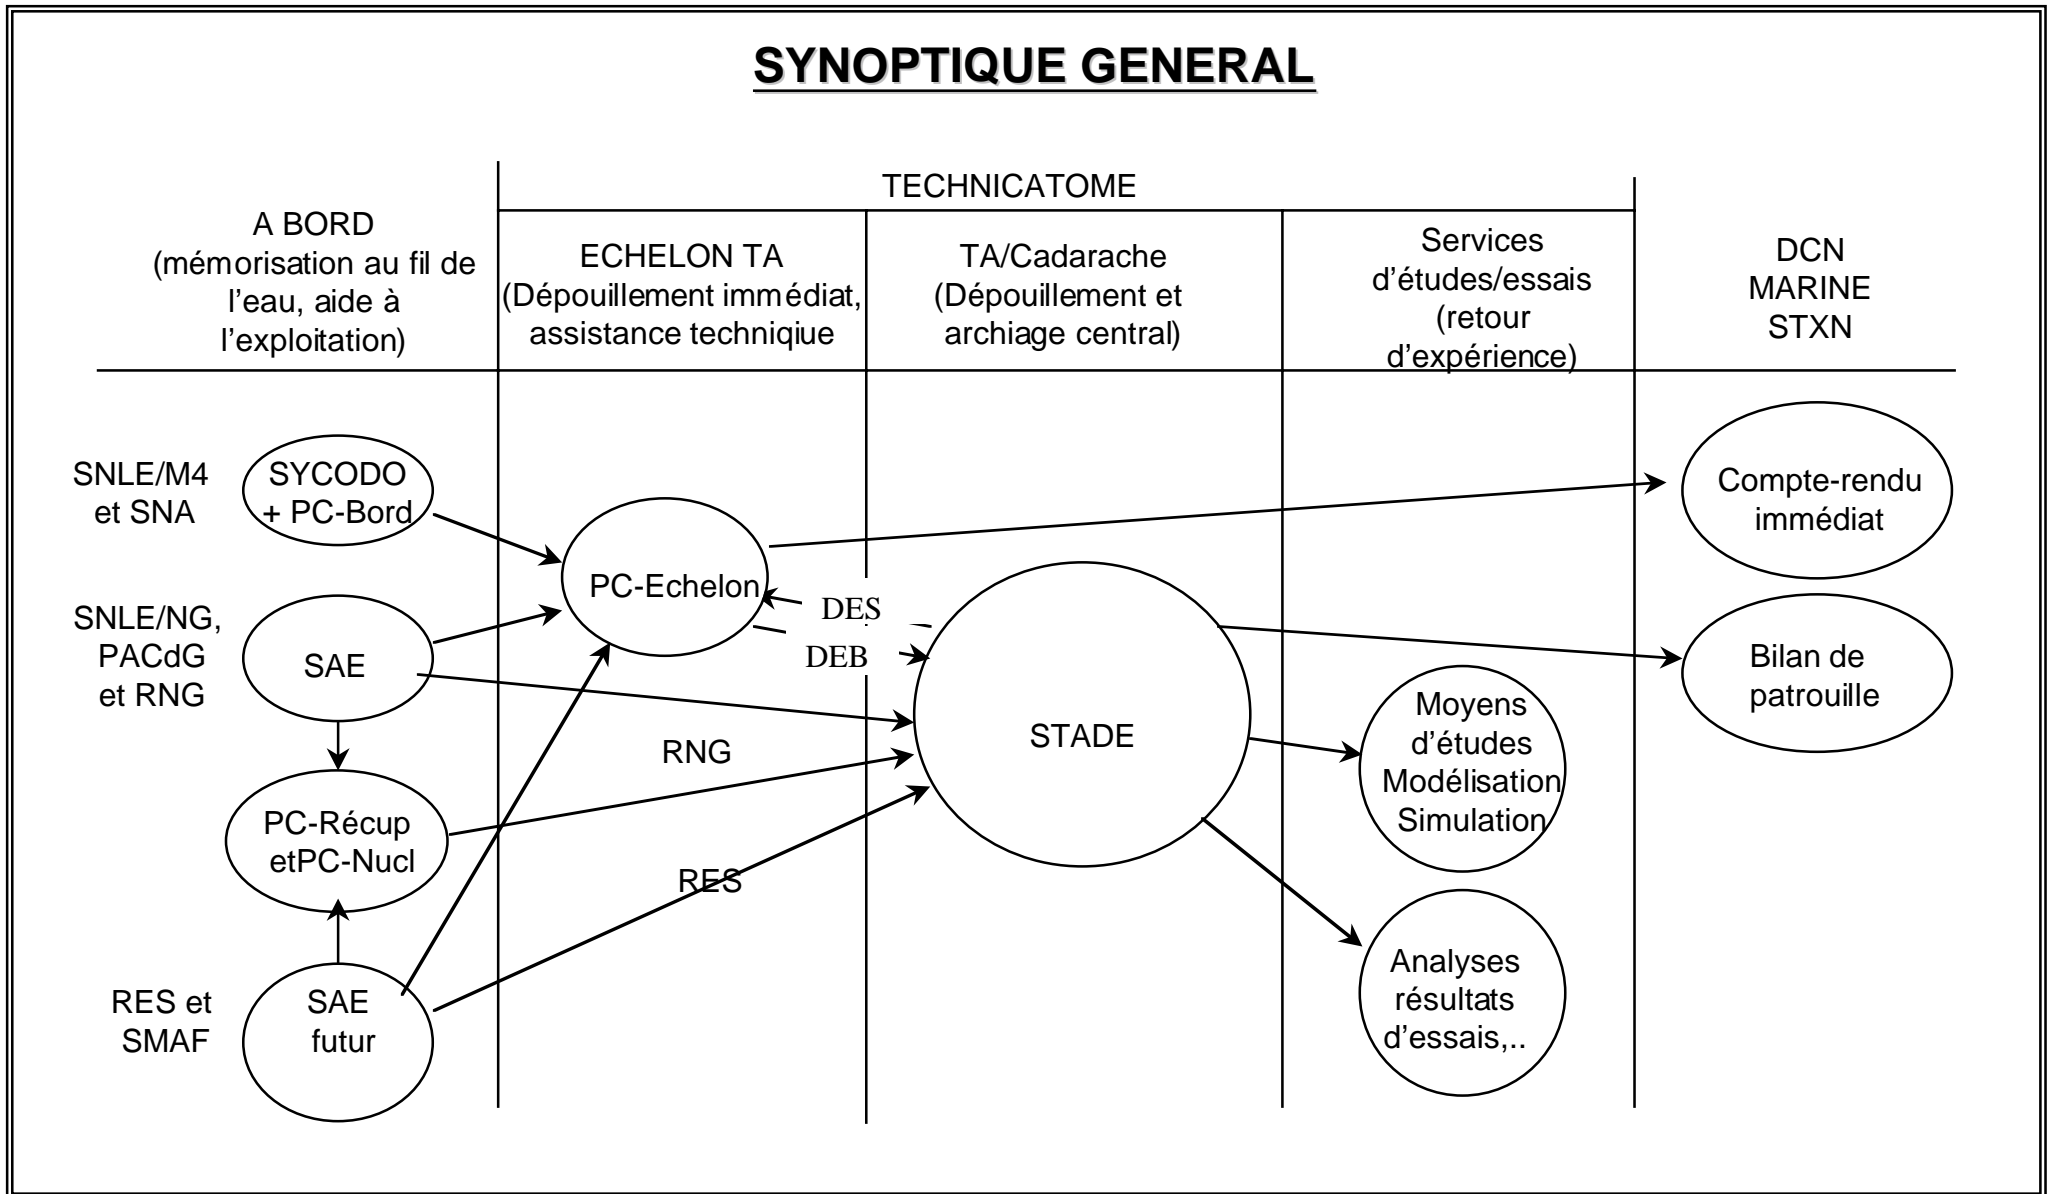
SYNOPTIQUE GENERAL

TECHNICATOME

A BORD (mémorisation au fil de l'eau, aide à l'exploitation)

ECHELON TA (Dépouillement immédiat, assistance techniqiue

TA/Cadarache (Dépouillement et archiage central)

Services d'études/essais (retour d'expérience)

DCN MARINE STXN

SNLE/M4 et SNA

SYCODO + PC-Bord

PC-Echelon

Compte-rendu immédiat

SNLE/NG, PACdG et RNG

SAE

DES

DEB

STADE

Bilan de patrouille

RNG

Moyens d'études Modélisation Simulation

PC-Récup etPC-Nucl

RES

RES et SMAF

SAE futur

Analyses résultats d'essais,..